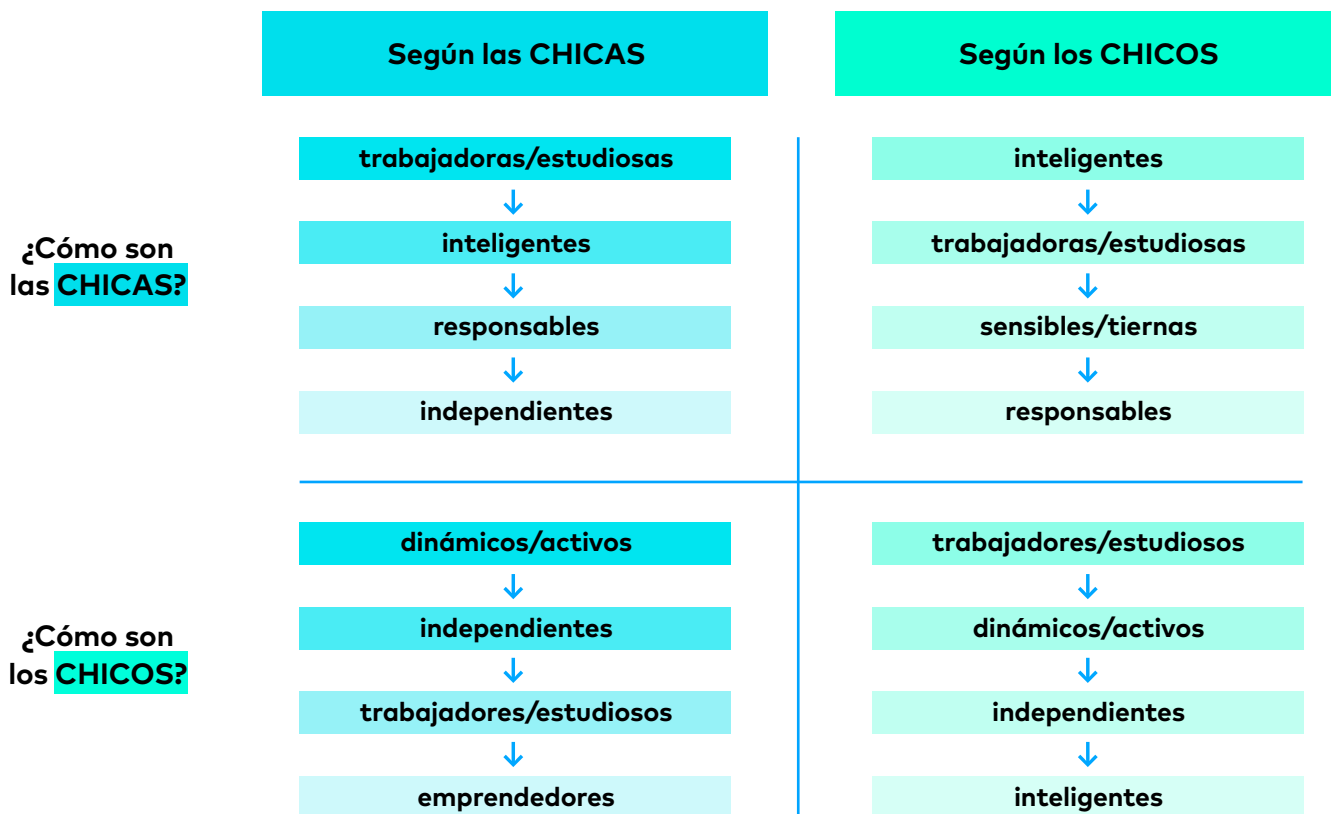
| | Según las CHICAS | Según los CHICOS |
|---|---|---|
| ¿Cómo son las CHICAS? | trabajadoras/estudiosas ↓ inteligentes ↓ responsables ↓ independientes | inteligentes ↓ trabajadoras/estudiosas ↓ sensibles/tiernas ↓ responsables |
| ¿Cómo son los CHICOS? | dinámicos/activos ↓ independientes ↓ trabajadores/estudiosos ↓ emprendedores | trabajadores/estudiosos ↓ dinámicos/activos ↓ independientes ↓ inteligentes |